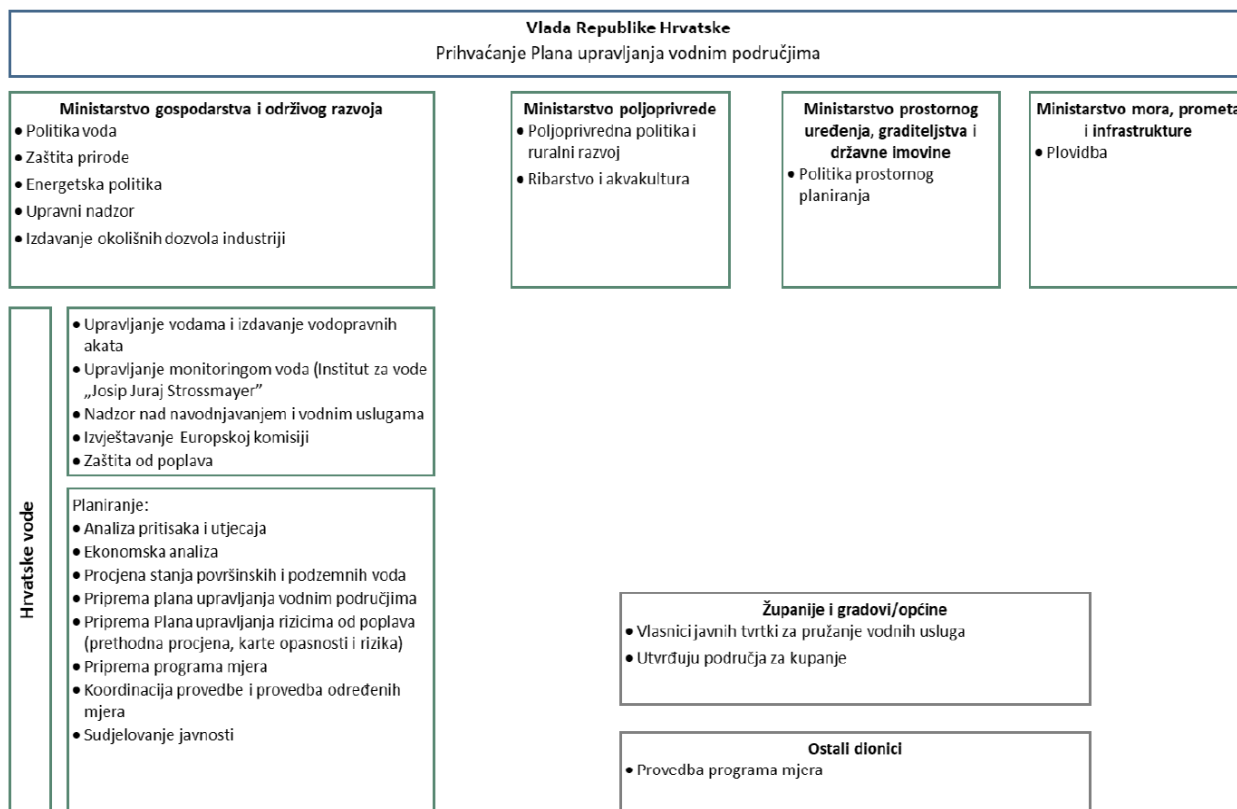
**Vlada Republike Hrvatske**
Prihvaćanje Plana upravljanja vodnim područjima

**Ministarstvo gospodarstva i održivog razvoja**
- Politika voda
- Zaštita prirode
- Energetska politika
- Upravni nadzor
- Izdavanje okolišnih dozvola industriji

**Ministarstvo poljoprivrede**
- Poljoprivredna politika i ruralni razvoj
- Ribarstvo i akvakultura

**Ministarstvo prostornog uređenja, graditeljstva i državne imovine**
- Politika prostornog planiranja

**Ministarstvo mora, prometa i infrastrukture**
- Plovidba

**Hrvatske vode**

- Upravljanje vodama i izdavanje vodopravnih akata
- Upravljanje monitoringom voda (Institut za vode „Josip Juraj Strossmayer"
- Nadzor nad navodnjavanjem i vodnim uslugama
- Izvještavanje Europskoj komisiji
- Zaštita od poplava

Planiranje:
- Analiza pritisaka i utjecaja
- Ekonomska analiza
- Procjena stanja površinskih i podzemnih voda
- Priprema plana upravljanja vodnim područjima
- Priprema Plana upravljanja rizicima od poplava (prethodna procjena, karte opasnosti i rizika)
- Priprema programa mjera
- Koordinacija provedbe i provedba određenih mjera
- Sudjelovanje javnosti

**Županije i gradovi/općine**
- Vlasnici javnih tvrtki za pružanje vodnih usluga
- Utvrđuju područja za kupanje

**Ostali dionici**
- Provedba programa mjera